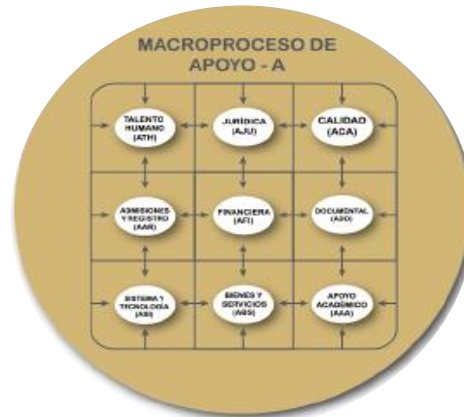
MACROPROCESO DE APOYO - A

TALENTO HUMANO (ATH)

JURÍDICA (AJU)

CALIDAD (ACA)

ADMISIONES Y REGISTRO (AAR)

FINANCIERA (AFI)

DOCUMENTAL (ADO)

SISTEMA Y TECNOLOGÍA (ASI)

BIENES Y SERVICIOS (ABS)

APOYO ACADÉMICO (AAA)